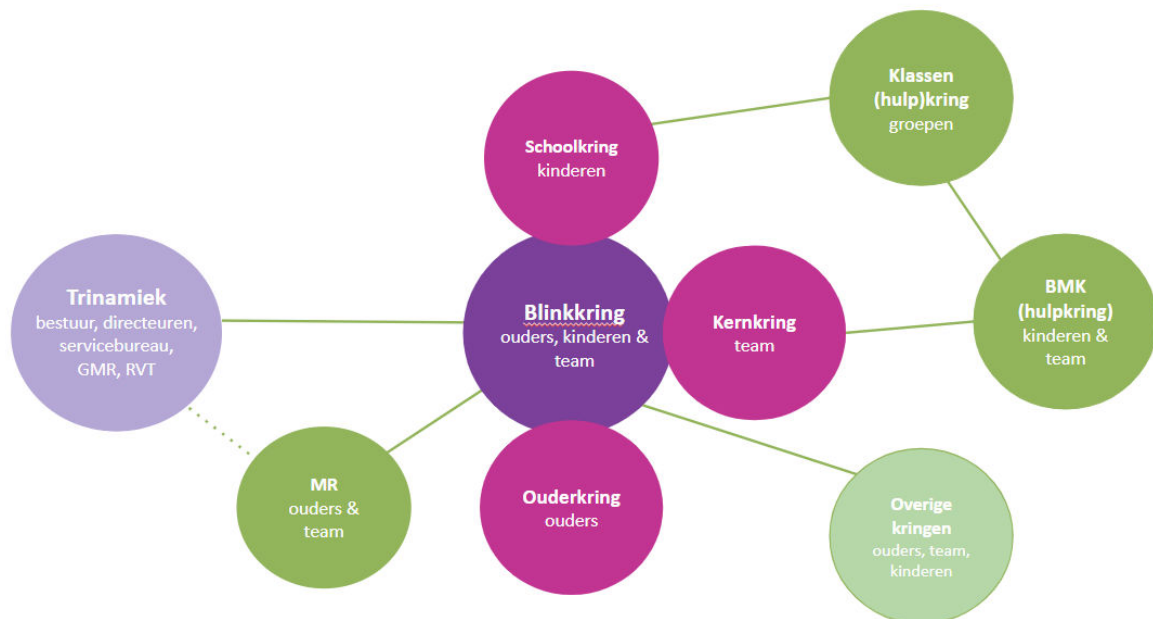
Schoolkring
kinderen

Klassen
(hulp)kring
groepen

Trinamiek
bestuur, directeuren, servicebureau, GMR, RVT

Blinkkring
ouders, kinderen & team

Kernkring
team

BMK
(hulpkring)
kinderen & team

MR
ouders & team

Ouderkring
ouders

Overige
kringen
ouders, team, kinderen